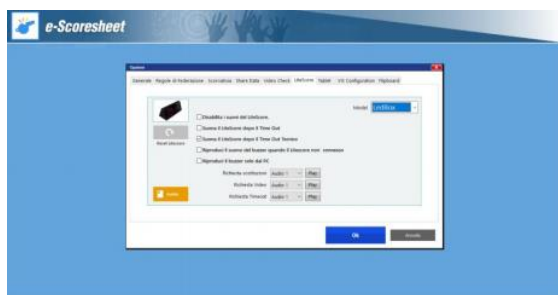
e-Scoresheet

Opzioni

Generale | Regole di federazione | Scorsheet | Share Data | Video Check | Ufficioso | Tablet | VIS Configuration | Playboard

Modello: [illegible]

Reset Ufficioso

Disabilita i suoni del Ufficioso.

Suona il Ufficioso dopo il Time Out

Suona il Ufficioso dopo il Time Out Tecnico

Riproduci il suono del buzzer quando il Ufficioso non connesso

Riproduci il buzzer solo dal PC

Richiesta sostituzioni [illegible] Play

Richiesta Video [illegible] Play

Richiesta Timeout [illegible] Play

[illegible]

Ok

Annulla